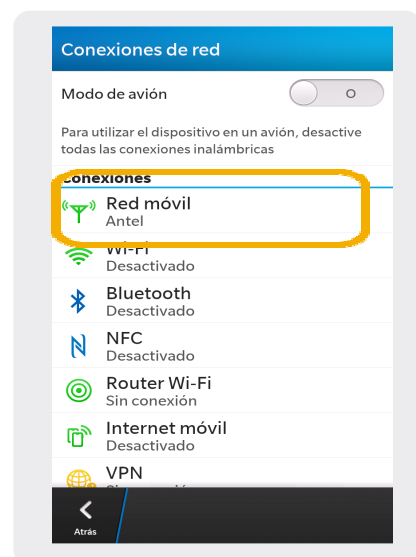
Conexiones de red

Modo de avión

O

Para utilizar el dispositivo en un avión, desactive todas las conexiones inalámbricas

Conexiones

Red móvil
Antel

Wi-Fi
Desactivado

Bluetooth
Desactivado

NFC
Desactivado

Router Wi-Fi
Sin conexión

Internet móvil
Desactivado

VPN
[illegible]

Atrás